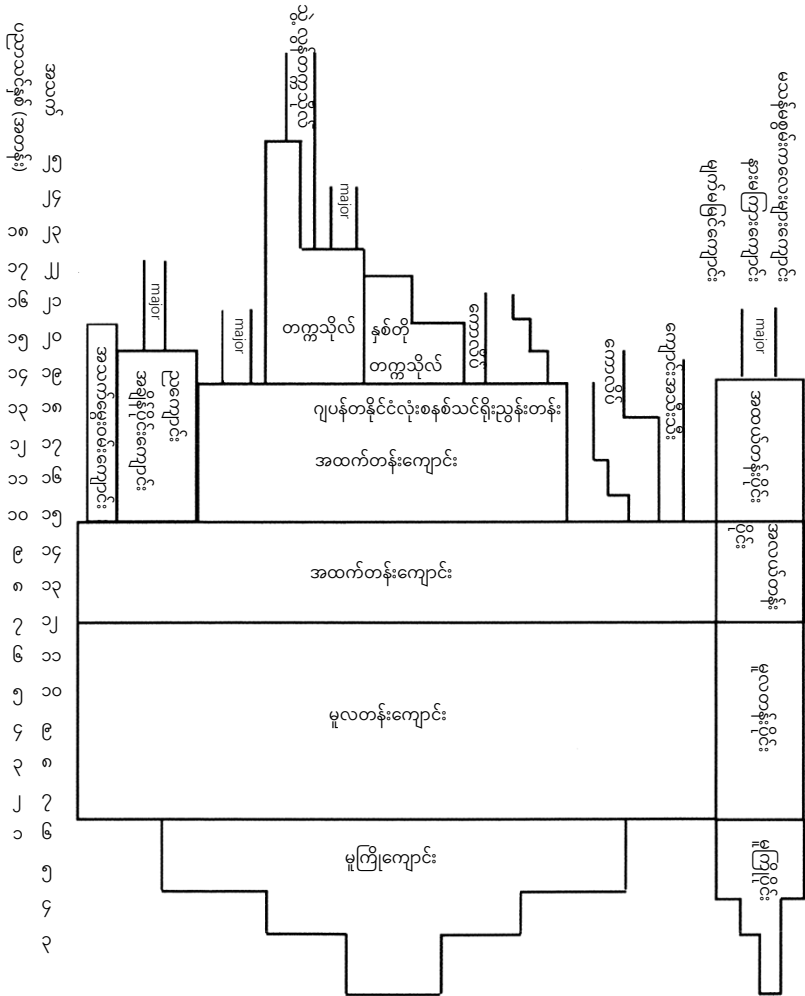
(နှစ်ပေါင်း) အတန်း
အသက်

၂၅
၂၄
၁၈ ၂၃
၁၇ ၂၂
၁၆ ၂၁
၁၅ ၂၀
၁၄ ၁၉
၁၃ ၁၈
၁၂ ၁၇
၁၁ ၁၆
၁၀ ၁၅
၉ ၁၄
၈ ၁၃
၇ ၁၂
၆ ၁၁
၅ ၁၀
၄ ၉
၃ ၈
၂ ၇
၁ ၆
၅
၄
၃

ပါရဂူဘွဲ့ လက်မှတ်
major
major
major
major
major

တက္ကသိုလ်
နှစ်တို တက္ကသိုလ်
ကောလိပ်
ဂျပန်တနိုင်ငံလုံးစနစ်သင်ရိုးညွှန်းတမ်း
အထက်တန်းကျောင်း
အထက်တန်းကျောင်း
မူလတန်းကျောင်း
မူကြိုကျောင်း

အထူးပညာရပ်ဆိုင်ရာ
သင်တန်းကျောင်း
ပညာရေးနှင့်နည်းပညာ
ကောလိပ်

ကောလိပ်
ကောလိပ်ပညာရေးအထူး

ဥပဒေပြဌာန်းထားသော
အခြေခံပညာကျောင်း
သင်ရိုးညွှန်းတမ်းပါရှိသည်

အထက်တန်းကျောင်း
အထက်တန်း
ကျောင်း
မူလတန်းကျောင်း
မူကြိုကျောင်း